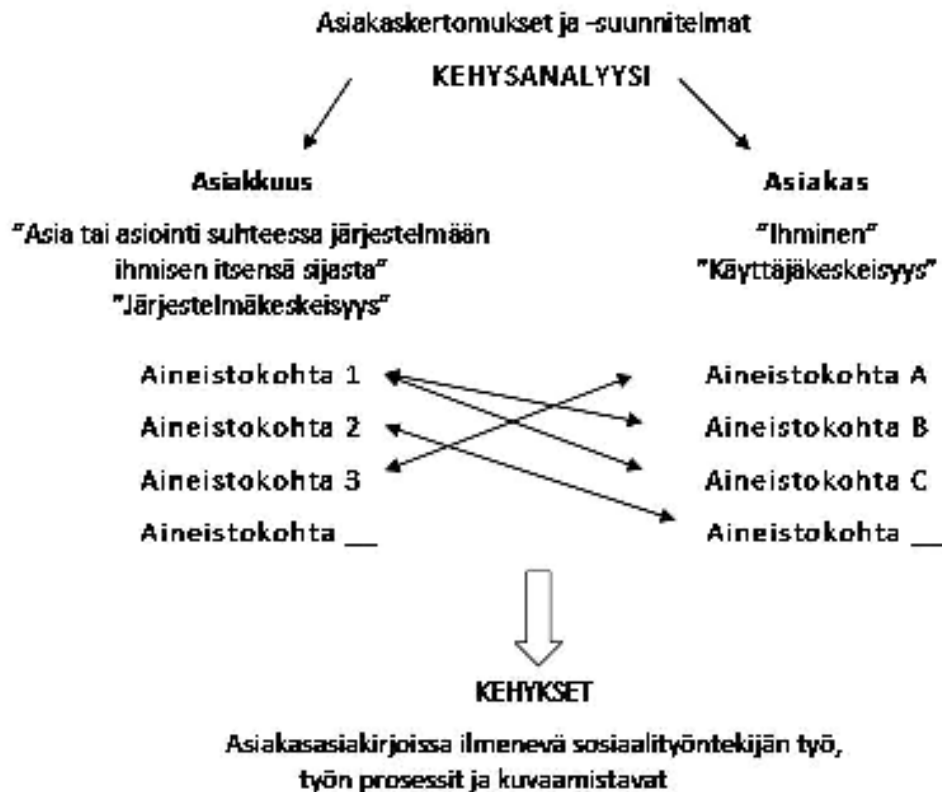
Asiakaskertomukset ja –suunnitelmat

KEHYSANALYYSI

Asiakkuus

"Asia tai asiointi suhteessa järjestelmään ihmisen itsensä sijasta"
"Järjestelmäkeskeisyys"

Asiakas

"Ihminen"
"Käyttäjäkeskeisyys"

Aineistokohta 1
Aineistokohta 2
Aineistokohta 3
Aineistokohta __

Aineistokohta A
Aineistokohta B
Aineistokohta C
Aineistokohta __

KEHYKSET

Asiakasasiakirjoissa ilmenevä sosiaalityöntekijän työ, työn prosessit ja kuvaamistavat